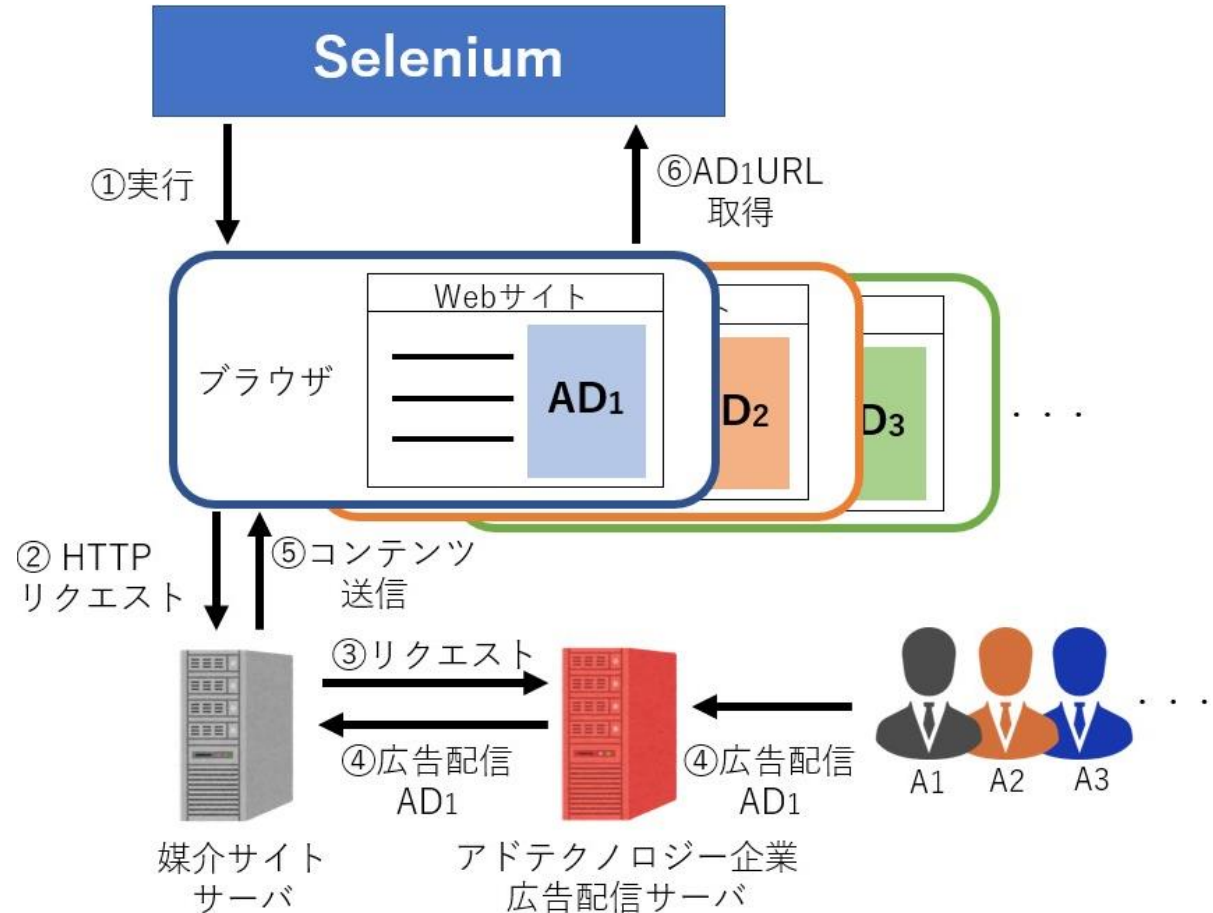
Selenium

①実行

⑥AD1URL 取得

Webサイト

ブラウザ

AD1

D2

D3

・・・

② HTTP リクエスト

⑤コンテンツ 送信

③リクエスト

④広告配信 AD1

④広告配信 AD1

・・・

A1 A2 A3

媒介サイト サーバ

アドテクノロジー企業 広告配信サーバ